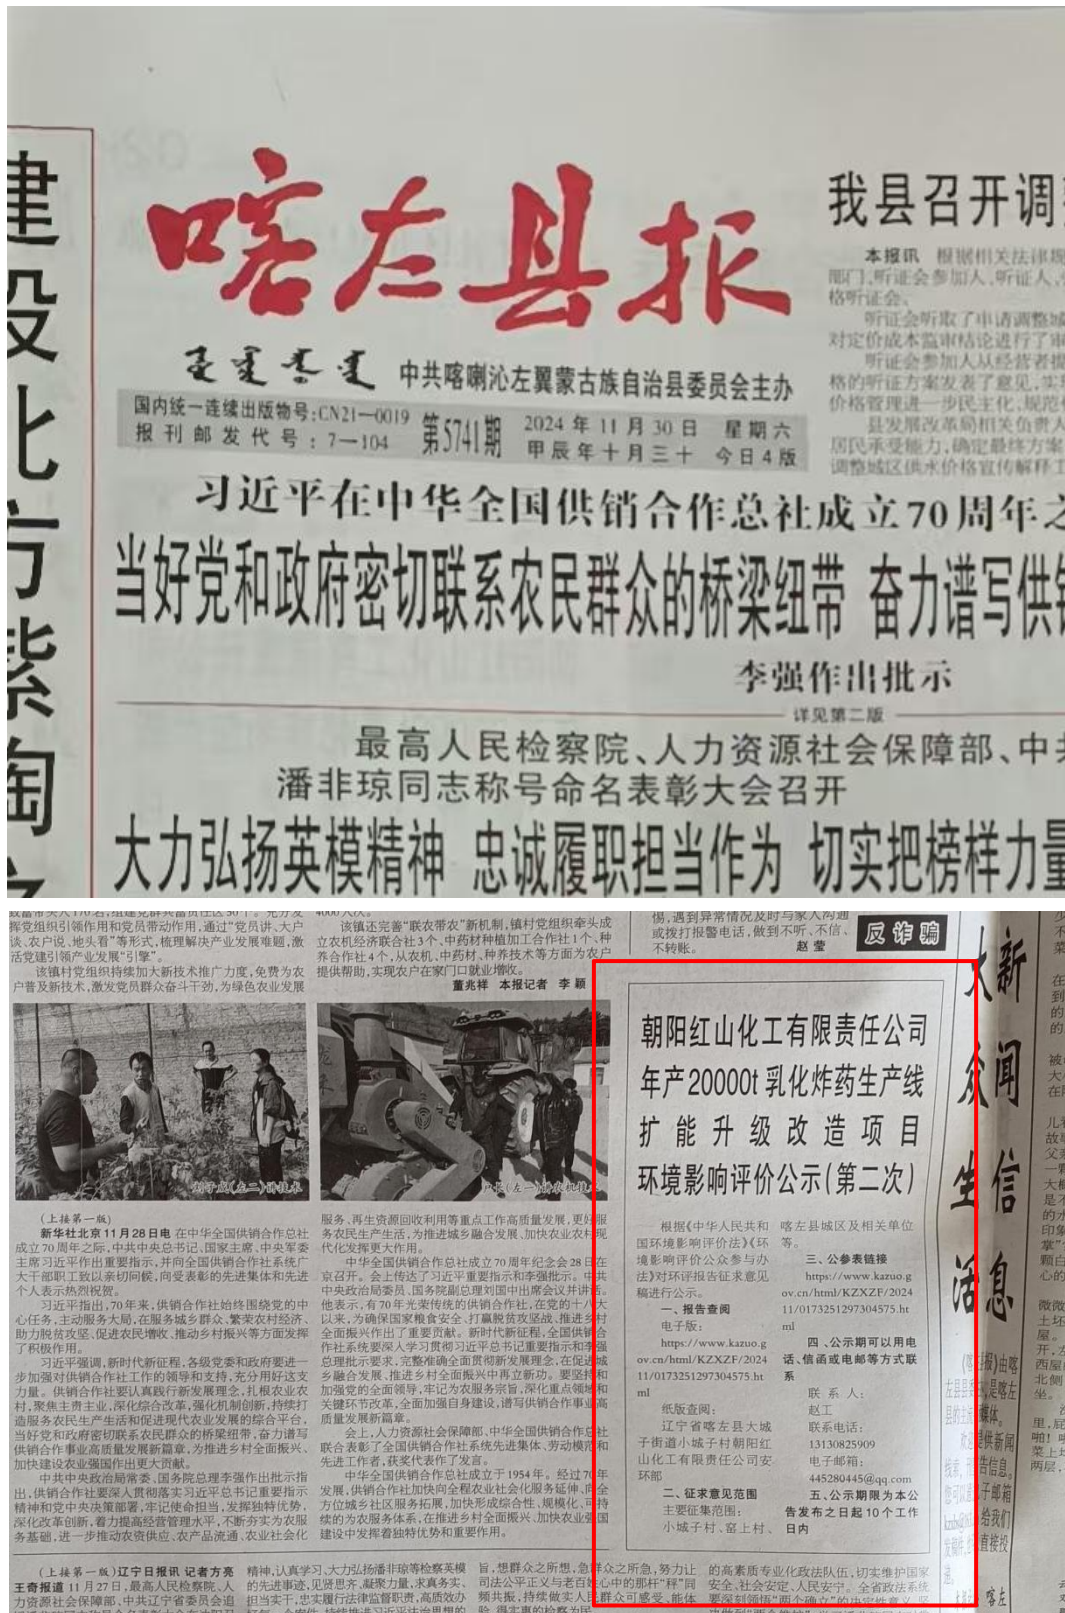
建
设
七
方
紫
陶

喀左县报

中共喀喇沁左翼蒙古族自治县委员会主办

国内统一连续出版物号:CN21—0019 第5741期 2024年11月30日 星期六
报刊邮发代号:7—104 甲辰年十月三十 今日4版

我县召开调

本报讯 根据相关法律规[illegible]部门、听证会参加人、听证人、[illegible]格听证会。

听证会听取了申请调整城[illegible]对定价成本监审结论进行了审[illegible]

听证会参加人从经营者提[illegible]格的听证方案发表了意见,实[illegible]价格管理进一步民主化、规范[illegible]

县发展改革局相关负责人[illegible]居民承受能力,确定最终方案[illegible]调整城区供水价格宣传解释工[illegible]

习近平在中华全国供销合作总社成立70周年之

当好党和政府密切联系农民群众的桥梁纽带 奋力谱写供

李强作出批示

详见第二版

最高人民检察院、人力资源社会保障部、中

潘非琼同志称号命名表彰大会召开

大力弘扬英模精神 忠诚履职担当作为 切实把榜样力量

反诈骗

朝阳红山化工有限责任公司年产20000t乳化炸药生产线扩能升级改造项目环境影响评价公示(第二次)

根据《中华人民共和国环境影响评价法》《环境影响评价公众参与办法》对环评报告征求意见稿进行公示。

一、报告查阅

电子版:
https://www.kazuo.gov.cn/html/KZXZF/2024 11/0173251297304575.html

纸版查阅:
辽宁省喀左县大城子街道小城子村朝阳红山化工有限责任公司安环部

二、征求意见范围

主要征集范围:
小城子村、窑上村、喀左县城区及相关单位等。

三、公参表链接

https://www.kazuo.gov.cn/html/KZXZF/2024 11/0173251297304575.html

四、公示期可以用电话、信函或电邮等方式联系

联系人:
赵工
联系电话:
13130825909
电子邮箱:
445280445@qq.com

五、公示期限为本公告发布之日起10个工作日内

大众生活

新闻信息

(上接第一版)
新华社北京11月28日电 在中华全国供销合作总社成立70周年之际,中共中央总书记、国家主席、中央军委主席习近平作出重要指示,并向全国供销合作社系统广大干部职工致以亲切问候,向受表彰的先进集体和先进个人表示热烈祝贺。

习近平指出,70年来,供销合作社始终围绕党的中心任务,主动服务大局,在服务城乡群众、繁荣农村经济、助力脱贫攻坚、促进农民增收、推动乡村振兴等方面发挥了积极作用。

习近平强调,新时代新征程,各级党委和政府要进一步加强对供销合作社工作的领导和支持,充分用好这支力量。供销合作社要认真践行新发展理念,扎根农业农村,聚焦主责主业,深化综合改革,强化机制创新,持续打造服务农民生产生活和促进现代农业发展的综合平台,当好党和政府密切联系农民群众的桥梁纽带,奋力谱写供销合作事业高质量发展新篇章,为推进乡村全面振兴、加快建设农业强国作出更大贡献。

中共中央政治局常委、国务院总理李强作出批示指出,供销合作社要深入贯彻落实习近平总书记重要指示精神和党中央决策部署,牢记使命担当,发挥独特优势,深化改革创新,着力提高经营管理水平,不断夯实为农服务基础,进一步推动农资供应、农产品流通、农业社会化服务、再生资源回收利用等重点工作高质量发展,更好服务农民生产生活,为推进城乡融合发展、加快农业农村现代化发展更大作用。

该镇还完善"联农带农"新机制,镇村党组织牵头成立农机经济联合社3个、中药材种植加工合作社1个、种养合作社4个,从农机、中药材、种养技术等方面为农户提供帮助,实现农户在家门口就业增收。

董兆祥 本报记者 李颖

(上接第一版)辽宁日报讯 记者方亮 王奇报道 11月27日,最高人民检察院、人力资源社会保障部、中共辽宁省委员会追

精神,认真学习、大力弘扬潘非琼等检察英模的先进事迹,见贤思齐,凝聚力量,求真务实、担当实干,忠实履行法律监督职责,高质效办好每一个案件,持续推进习近平法治思想的

旨,想群众之所想,急群众之所急,努力让司法公正义与老百姓心中的那杆"秤"同频共振,持续做实人民群众可感受、能体

的高素质专业化政法队伍,切实维护国家安全、社会安定、人民安宁。全省政法系统要深刻领悟"两个确立"的决定性意义

赵莹

该镇村党组织持续加大新技术推广力度,免费为农户普及新技术,激发党员群众奋斗干劲,为绿色农业发展

会上,人力资源社会保障部、中华全国供销合作总社联合表彰了全国供销合作社系统先进集体、劳动模范和先进工作者,获奖代表作了发言。

中华全国供销合作总社成立于1954年。经过70年发展,供销合作社加快向全程农业社会化服务延伸、向全方位城乡社区服务拓展,加快形成综合性、规模化、可持续的为农服务体系,在推进乡村全面振兴、加快农业强国建设中发挥着独特优势和重要作用。